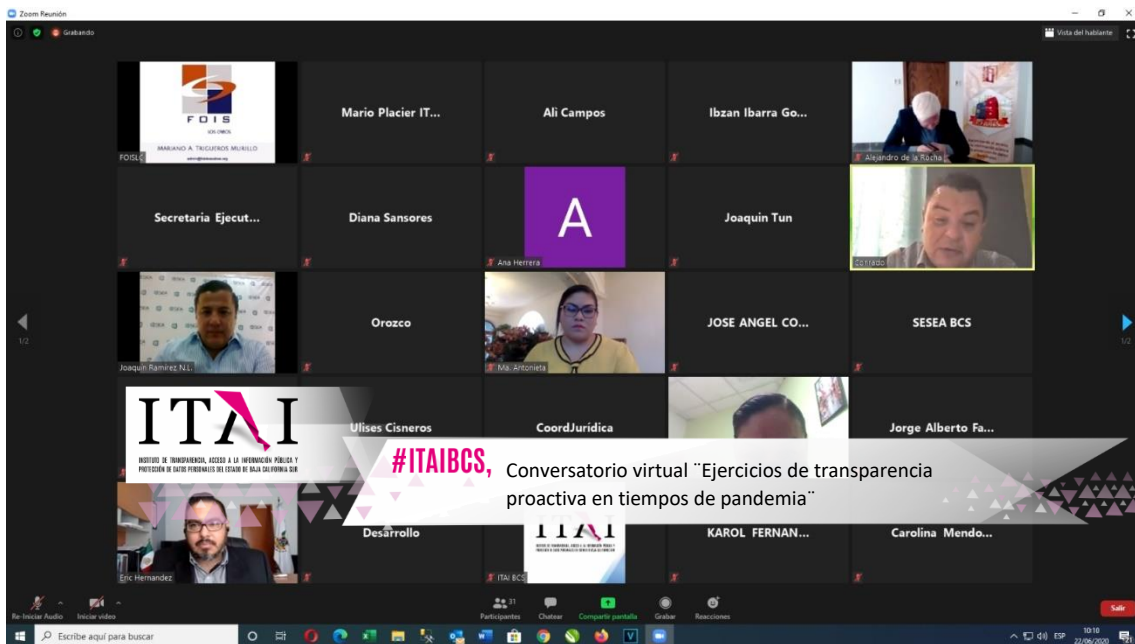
Zoom Reunión

Grabando

Vista del hablante

FOIS
MARIANO A. TRIGUEROS MURILLO
FOISLC

Mario Placier IT...

Ali Campos

Ibzan Ibarra Go...

Alejandro de la Rocha

Secretaria Ejecut...

Diana Sansores

A
Ana Herrera

Joaquin Tun

Conrado

1/2

Joaquin Ramirez N.L.

Orozco

Ma. Antonieta

JOSE ANGEL CO...

SESEA BCS

1/2

ITAI
INSTITUTO DE TRANSPARENCIA, ACCESO A LA INFORMACIÓN PÚBLICA Y PROTECCIÓN DE DATOS PERSONALES DEL ESTADO DE BAJA CALIFORNIA SUR

Ulises Cisneros

CoordJuridica

Jorge Alberto Fa...

#ITAIBCS, Conversatorio virtual ¨Ejercicios de transparencia proactiva en tiempos de pandemia¨

Eric Hernandez

Desarrollo

ITAI
ITAI BCS

KAROL FERNAN...

Carolina Mendo...

Re-Iniciar Audio

Iniciar video

31
Participantes

Chatear

Compartir pantalla

Grabar

Reacciones

Salir

Escribe aquí para buscar

ESP

10:10
22/06/2020